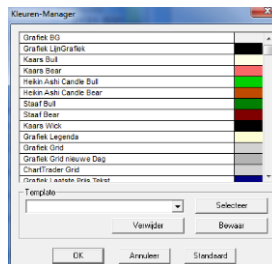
Kleuren-Manager

| | |
|---|---|
| Grafiek BG | |
| Grafiek LijnGrafiek | |
| Kaars Bull | |
| Kaars Bear | |
| Heikin Ashi Candle Bull | |
| Heikin Ashi Candle Bear | |
| Staaf Bull | |
| Staaf Bear | |
| Kaars Wick | |
| Grafiek Legenda | |
| Grafiek Grid | |
| Grafiek Grid nieuwe Dag | |
| ChartTrader Grid | |
| Grafiek Laatste Prijs Tekst | |

Template

Selecteer

Verwijder

Bewaar

OK

Annuleer

Standaard